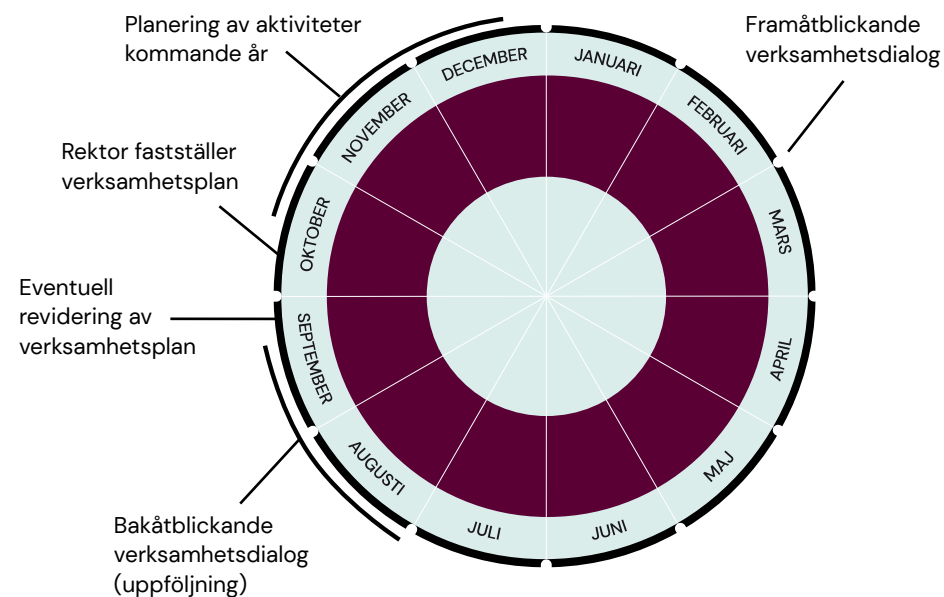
Planering av aktiviteter kommande år

Framåtblickande verksamhetsdialog

Rektor fastställer verksamhetsplan

Eventuell revidering av verksamhetsplan

Bakåtblickande verksamhetsdialog (uppföljning)

JANUARI
FEBRUARI
MARS
APRIL
MAJ
JUNI
JULI
AUGUSTI
SEPTEMBER
OKTOBER
NOVEMBER
DECEMBER